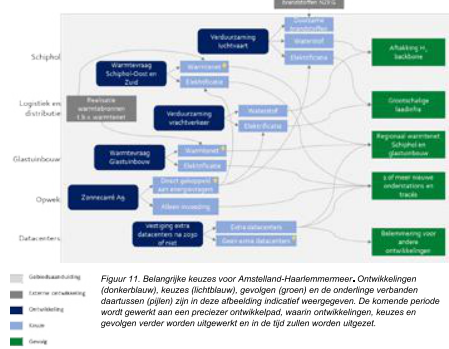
Schiphol

Logistiek en distributie

Glastuinbouw

Opwek

Datacenters

Verduurzaming luchtvaart

Duurzame brandstoffen

Waterstof

Elektrificatie

Aftakking $H_2$ backbone

Warmtevraag Schiphol-Oost en Zuid

Warmtenet

Elektrificatie

Restwarmte warmtebronnen 1 & 2 warmtenet

Verduurzaming vrachtverkeer

Waterstof

Elektrificatie

Grootschalige laadinfra

Warmtevraag Glastuinbouw

Warmtenet

Elektrificatie

Regionaal warmtenet Schiphol en glastuinbouw

Zonnecamt A9

Direct gekoppeld aan energievragen

Alleen invoeding

2 of meer nieuwe onderstations en tracés

Vestiging extra datacenters na 2030 of niet

Extra datacenters

Geen extra datacenters

Belemmering voor andere ontwikkelingen

Gebiedsaanduiding

Externe ontwikkeling

Ontwikkeling

Keuze

Gevolg

Figuur 11. Belangrijke keuzes voor Amstelland-Haarlemmermeer. Ontwikkelingen (donkerblauw), keuzes (lichtblauw), gevolgen (groen) en de onderlinge verbanden daartussen (pijlen) zijn in deze afbeelding indicatief weergegeven. De komende periode wordt gewerkt aan een preciezer ontwikkelpad, waarin ontwikkelingen, keuzes en gevolgen verder worden uitgewerkt en in de tijd zullen worden uitgezet.